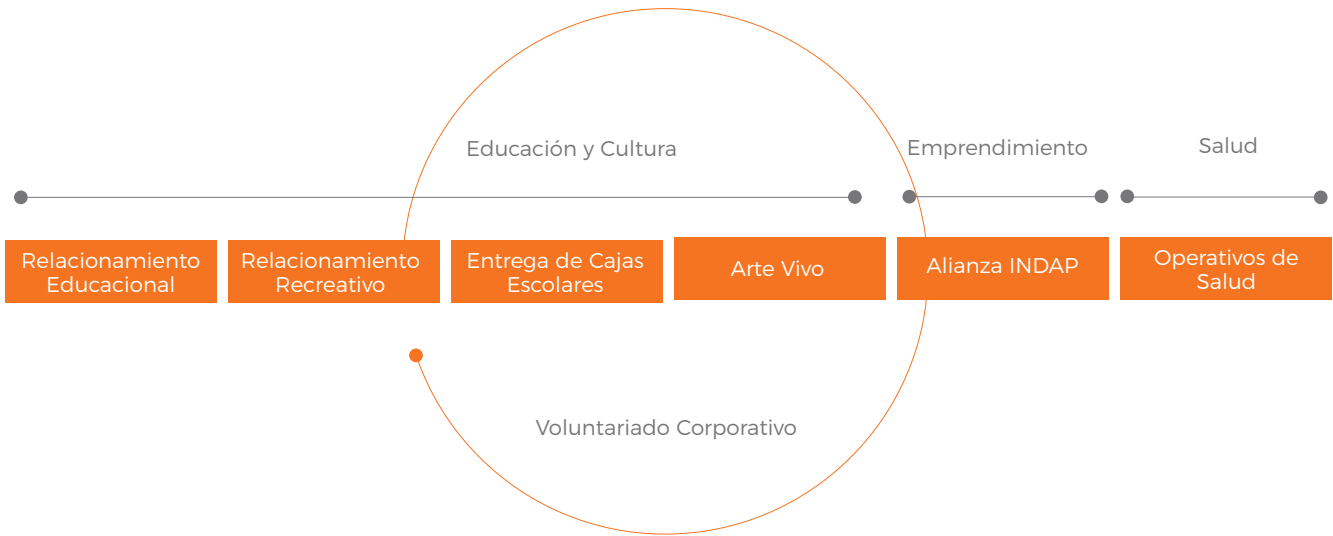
Educación y Cultura

Emprendimiento

Salud

Relacionamiento Educacional

Relacionamiento Recreativo

Entrega de Cajas Escolares

Arte Vivo

Alianza INDAP

Operativos de Salud

Voluntariado Corporativo